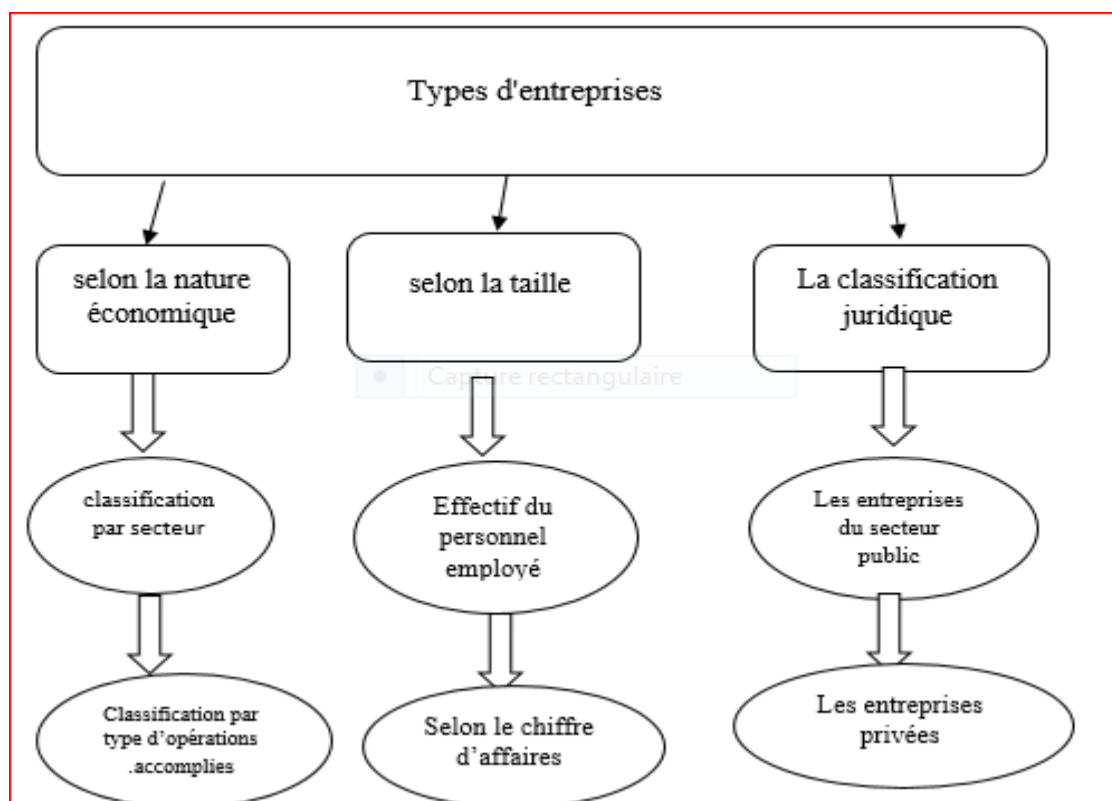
Types d'entreprises

selon la nature économique

selon la taille

La classification juridique

Capture rectangulaire

classification par secteur

Effectif du personnel employé

Les entreprises du secteur public

Classification par type d’opérations .accomplies

Selon le chiffre d’affaires

Les entreprises privées